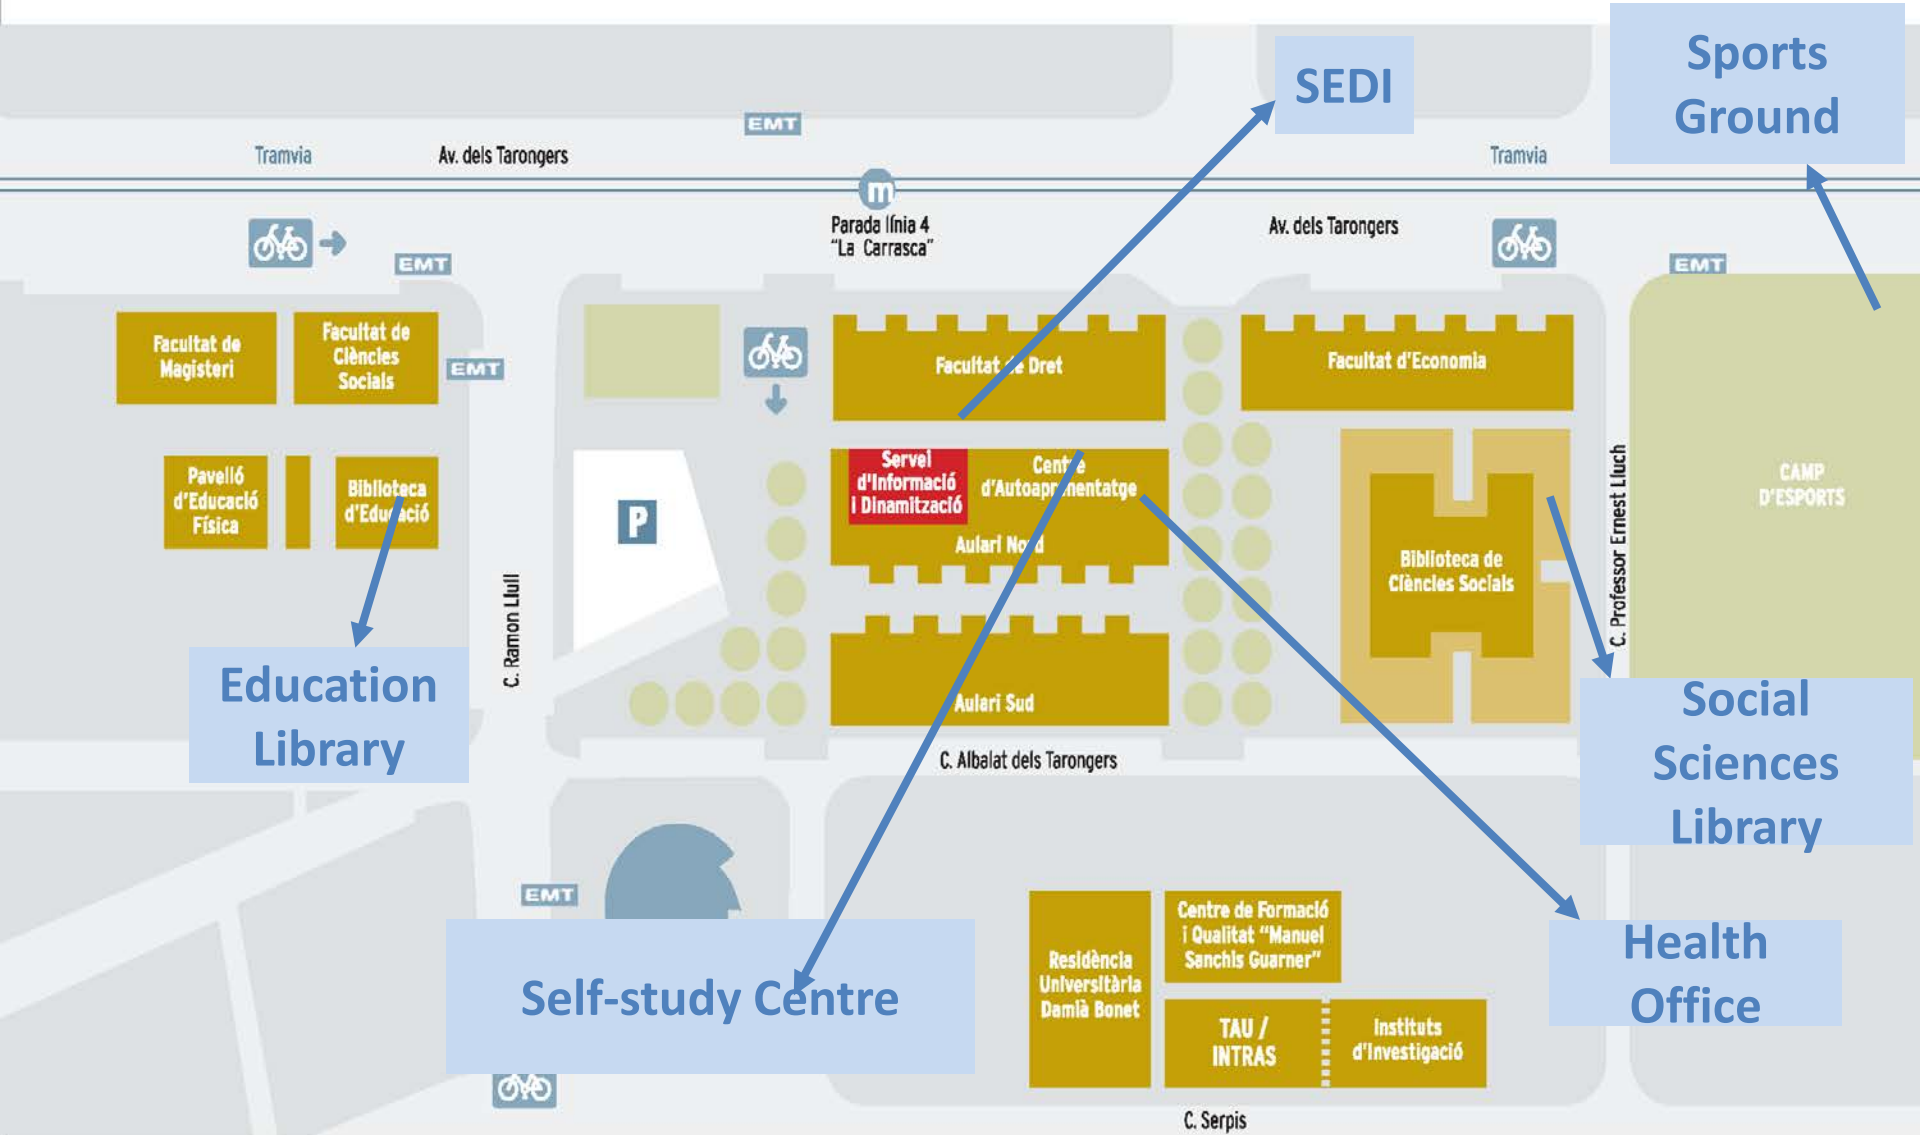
SEDI

Sports Ground

EMT

Tramvia

Av. dels Tarongers

Tramvia

Parada línia 4 "La Carrasca"

Av. dels Tarongers

EMT

EMT

EMT

Facultat de Magisteri

Facultat de Ciències Socials

EMT

Facultat de Dret

Facultat d'Economia

Pavelló d'Educació Física

Biblioteca d'Educació

Servei d'Informació i Dinamització

Centre d'Autoaprenentatge

Aulari Nord

P

Biblioteca de Ciències Socials

C. Professor Ernest Lluch

CAMP D'ESPORTS

C. Ramon Llull

Education Library

Aulari Sud

Social Sciences Library

C. Albalat dels Tarongers

EMT

Centre de Formació i Qualitat "Manuel Sanchis Guarner"

Residència Universitària Damià Bonet

Health Office

Self-study Centre

TAU / INTRAS

Instituts d'Investigació

C. Serpis